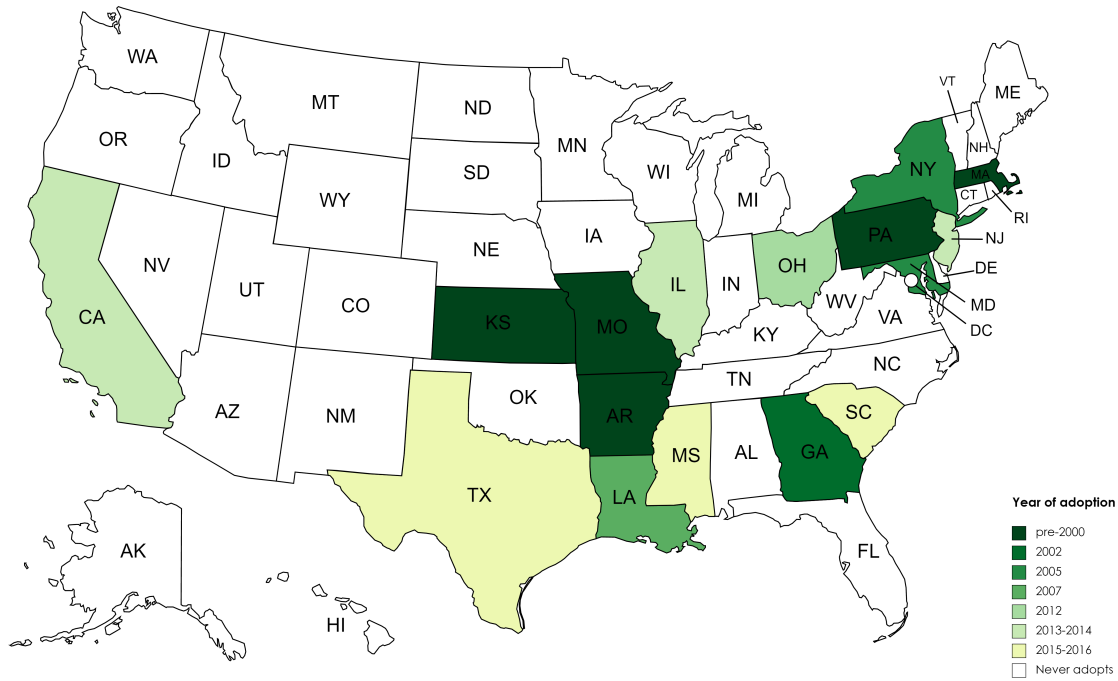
WA
MT
ND
ME
VT
OR
ID
MN
NH
SD
WI
NY
WY
MI
MA
CT
RI
IA
PA
NJ
NE
NV
IL
OH
UT
CO
IN
DE
WV
KS
MO
MD
CA
VA
KY
DC
NC
TN
AZ
NM
OK
AR
SC
MS
AL
GA
TX
LA
FL
AK
HI

Year of adoption
pre-2000
2002
2005
2007
2012
2013-2014
2015-2016
Never adopts